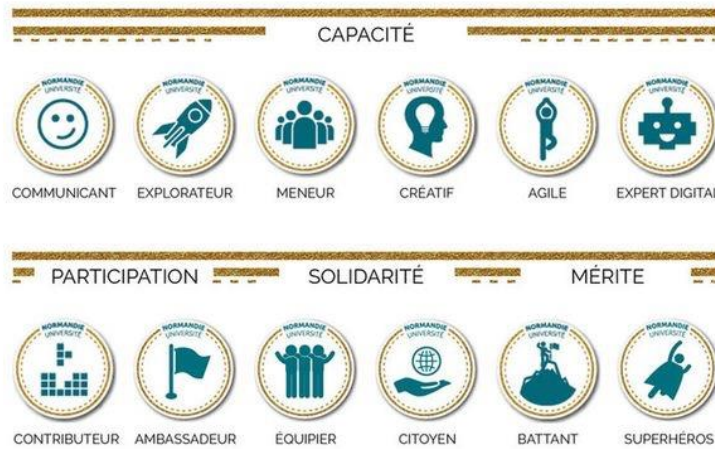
CAPACITÉ

NORMANDIE UNIVERSITÉ
COMMUNICANT

NORMANDIE UNIVERSITÉ
EXPLORATEUR

NORMANDIE UNIVERSITÉ
MENEUR

NORMANDIE UNIVERSITÉ
CRÉATIF

NORMANDIE UNIVERSITÉ
AGILE

NORMANDIE UNIVERSITÉ
EXPERT DIGITAL

PARTICIPATION

SOLIDARITÉ

MÉRITE

NORMANDIE UNIVERSITÉ
CONTRIBUTEUR

NORMANDIE UNIVERSITÉ
AMBASSADEUR

NORMANDIE UNIVERSITÉ
ÉQUIPIER

NORMANDIE UNIVERSITÉ
CITOYEN

NORMANDIE UNIVERSITÉ
BATTANT

NORMANDIE UNIVERSITÉ
SUPERHÉROS